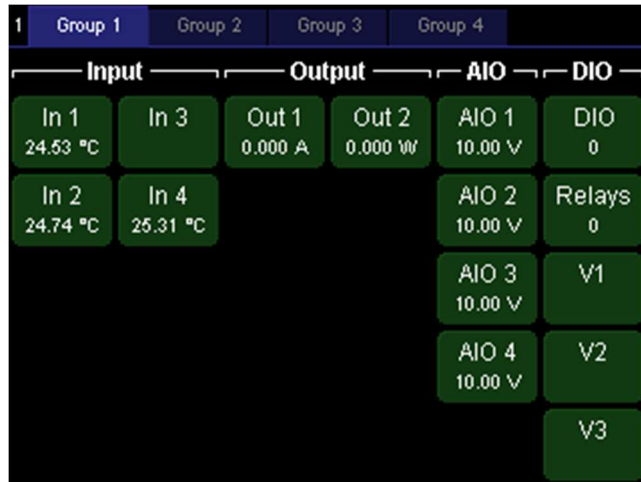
1 Group 1 Group 2 Group 3 Group 4

Input

Output

AIO

DIO

In 1
24.53 °C

In 3

Out 1
0.000 A

Out 2
0.000 W

AIO 1
10.00 V

DIO
0

In 2
24.74 °C

In 4
25.31 °C

AIO 2
10.00 V

Relays
0

AIO 3
10.00 V

V1

AIO 4
10.00 V

V2

V3